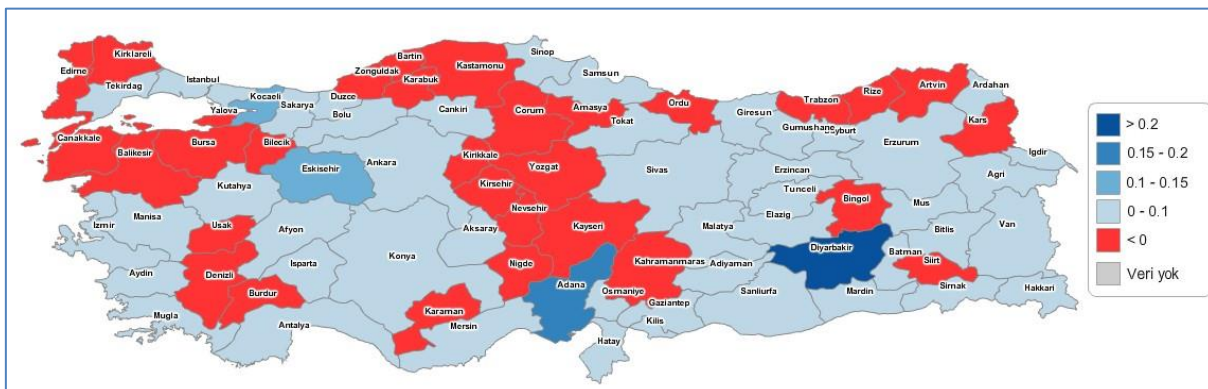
Kirklareli
Edirne
Tekirdag
Istanbul
Bartin
Sinop
Zonguldak
Kastamonu
Samsun
Karabuk
Kocaeli
Duzce
Yalova
Sakarya
Bolu
Cankiri
Corum
Amasya
Ordu
Giresun
Trabzon
Rize
Artvin
Ardahan
Tokat
Gumushane
Bayburt
Kars
Canakkale
Balikesir
Bursa
Bilecik
Eskisehir
Ankara
Kirikkale
Yozgat
Sivas
Erzurum
Igdir
Kutahya
Kirsehir
Erzincan
Agri
Tunceli
Bingol
Mus
Manisa
Nevsehir
Izmir
Usak
Afyon
Aksaray
Kayseri
Malatya
Elazig
Bitlis
Van
Konya
Diyarbakir
Batman
Aydin
Denizli
Isparta
Nigde
Kahramanmaras
Adiyaman
Siirt
Burdur
Adana
Osmaniye
Sanliurfa
Mardin
Sirnak
Hakkari
Gaziantep
Mugla
Karaman
Mersin
Kilis
Antalya
Hatay

> 0.2
0.15 - 0.2
0.1 - 0.15
0 - 0.1
< 0
Veri yok